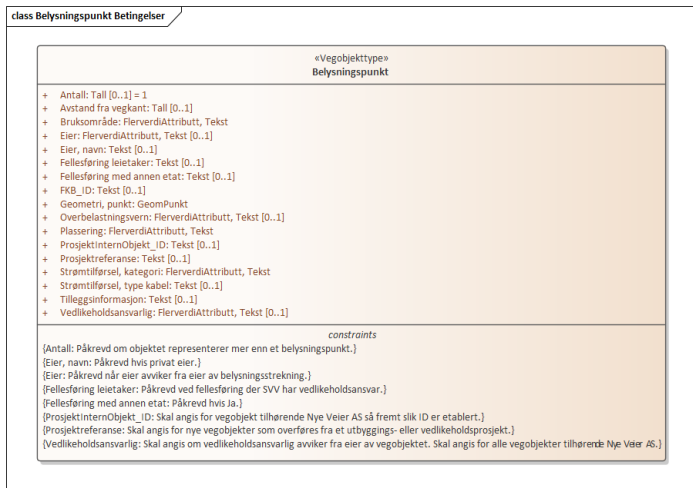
class Belysningspunkt Betingelser

«Vegobjekttype»
Belysningspunkt

+ Antall: Tall [0..1] = 1
+ Avstand fra vegkant: Tall [0..1]
+ Bruksområde: FlerverdiAttributt, Tekst
+ Eier: FlerverdiAttributt, Tekst [0..1]
+ Eier, navn: Tekst [0..1]
+ Fellesføring leietaker: Tekst [0..1]
+ Fellesføring med annen etat: Tekst [0..1]
+ FKB_ID: Tekst [0..1]
+ Geometri, punkt: GeomPunkt
+ Overbelastningsvern: FlerverdiAttributt, Tekst [0..1]
+ Plassering: FlerverdiAttributt, Tekst
+ ProsjektInternObjekt_ID: Tekst [0..1]
+ Prosjektreferanse: Tekst [0..1]
+ Strømtilførsel, kategori: FlerverdiAttributt, Tekst
+ Strømtilførsel, type kabel: Tekst [0..1]
+ Tilleggsinformasjon: Tekst [0..1]
+ Vedlikeholdsansvarlig: FlerverdiAttributt, Tekst [0..1]

constraints
{Antall: Påkrevd om objektet representerer mer enn et belysningspunkt.}
{Eier, navn: Påkrevd hvis privat eier.}
{Eier: Påkrevd når eier avviker fra eier av belysningsstrekning.}
{Fellesføring leietaker: Påkrevd ved fellesføring der SVV har vedlikeholdsansvar.}
{Fellesføring med annen etat: Påkrevd hvis Ja.}
{ProsjektInternObjekt_ID: Skal angis for vegobjekt tilhørende Nye Veier AS så fremt slik ID er etablert.}
{Prosjektreferanse: Skal angis for nye vegobjekter som overføres fra et utbyggings- eller vedlikeholdsprosjekt.}
{Vedlikeholdsansvarlig: Skal angis om vedlikeholdsansvarlig avviker fra eier av vegobjektet. Skal angis for alle vegobjekter tilhørende Nye Veier AS.}